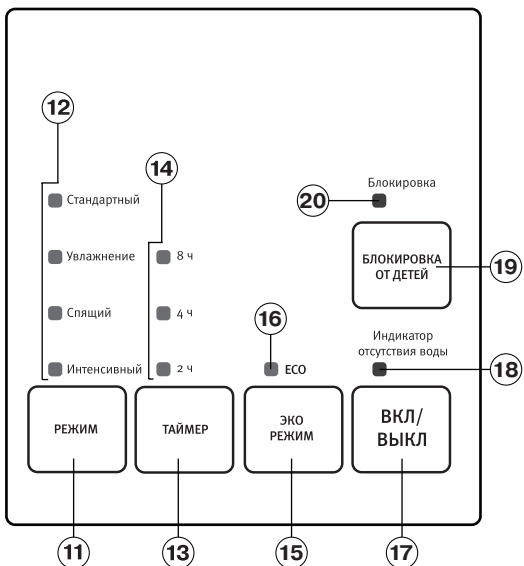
12

Стандартный

Увлажнение

Спящий

Интенсивный

14

8 ч

4 ч

2 ч

20

Блокировка

БЛОКИРОВКА ОТ ДЕТЕЙ

19

16

ECO

Индикатор отсутствия воды

18

РЕЖИМ

ТАЙМЕР

ЭКО РЕЖИМ

ВКЛ/ ВЫКЛ

11

13

15

17